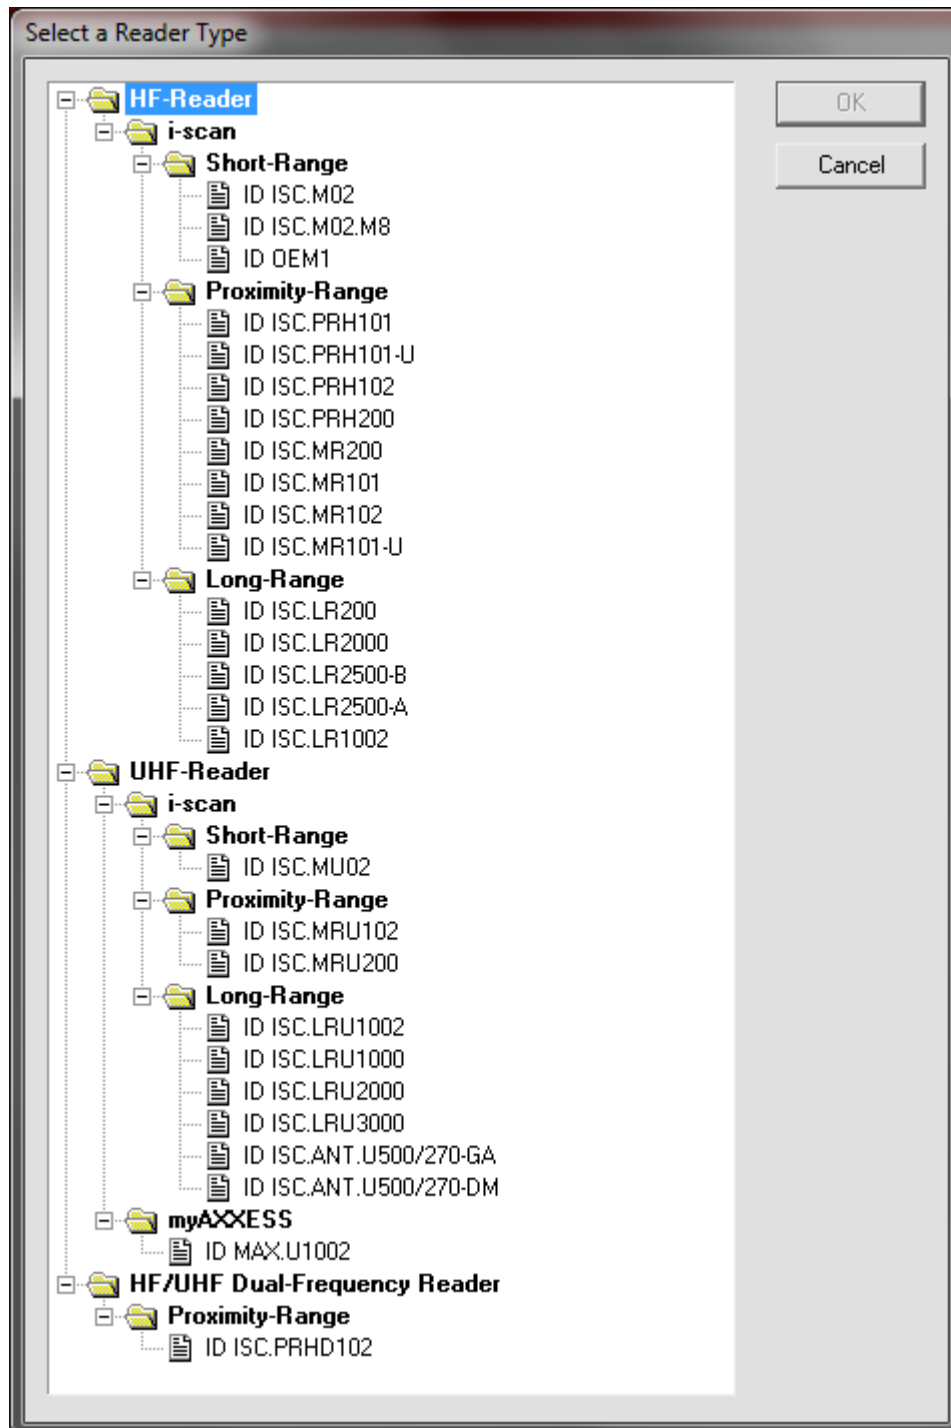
Select a Reader Type

HF-Reader
i-scan
Short-Range
ID ISC.M02
ID ISC.M02.M8
ID OEM1
Proximity-Range
ID ISC.PRH101
ID ISC.PRH101-U
ID ISC.PRH102
ID ISC.PRH200
ID ISC.MR200
ID ISC.MR101
ID ISC.MR102
ID ISC.MR101-U
Long-Range
ID ISC.LR200
ID ISC.LR2000
ID ISC.LR2500-B
ID ISC.LR2500-A
ID ISC.LR1002
UHF-Reader
i-scan
Short-Range
ID ISC.MU02
Proximity-Range
ID ISC.MRU102
ID ISC.MRU200
Long-Range
ID ISC.LRU1002
ID ISC.LRU1000
ID ISC.LRU2000
ID ISC.LRU3000
ID ISC.ANT.U500/270-GA
ID ISC.ANT.U500/270-DM
myAXXESS
ID MAX.U1002
HF/UHF Dual-Frequency Reader
Proximity-Range
ID ISC.PRHD102

OK
Cancel